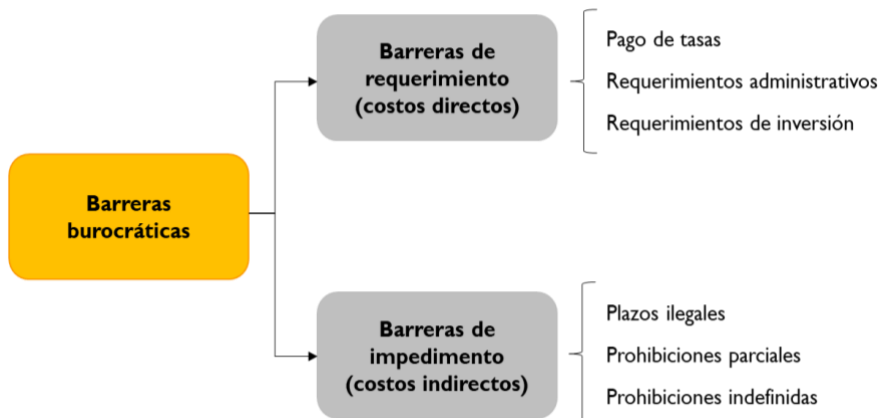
Barreras burocráticas

Barreras de requerimiento (costos directos)

Pago de tasas
Requerimientos administrativos
Requerimientos de inversión

Barreras de impedimento (costos indirectos)

Plazos ilegales
Prohibiciones parciales
Prohibiciones indefinidas